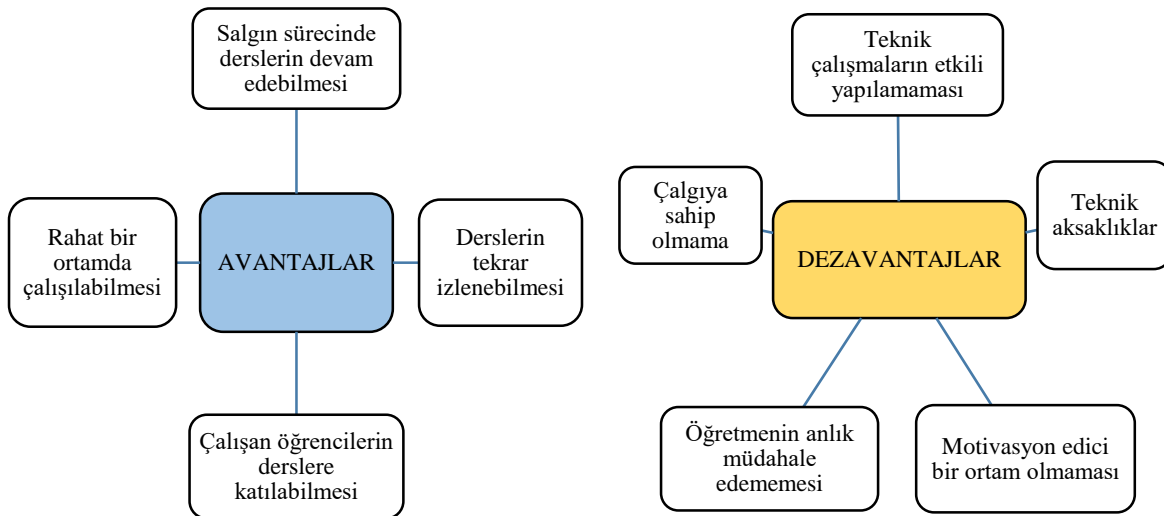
Salgın sürecinde derslerin devam edebilmesi

Rahat bir ortamda çalışılabilmesi

AVANTAJLAR

Derslerin tekrar izlenebilmesi

Çalışan öğrencilerin derslere katılabilmesi

Teknik çalışmaların etkili yapılamaması

Çalgıya sahip olmama

DEZAVANTAJLAR

Teknik aksaklıklar

Öğretmenin anlık müdahale edememesi

Motivasyon edici bir ortam olmaması